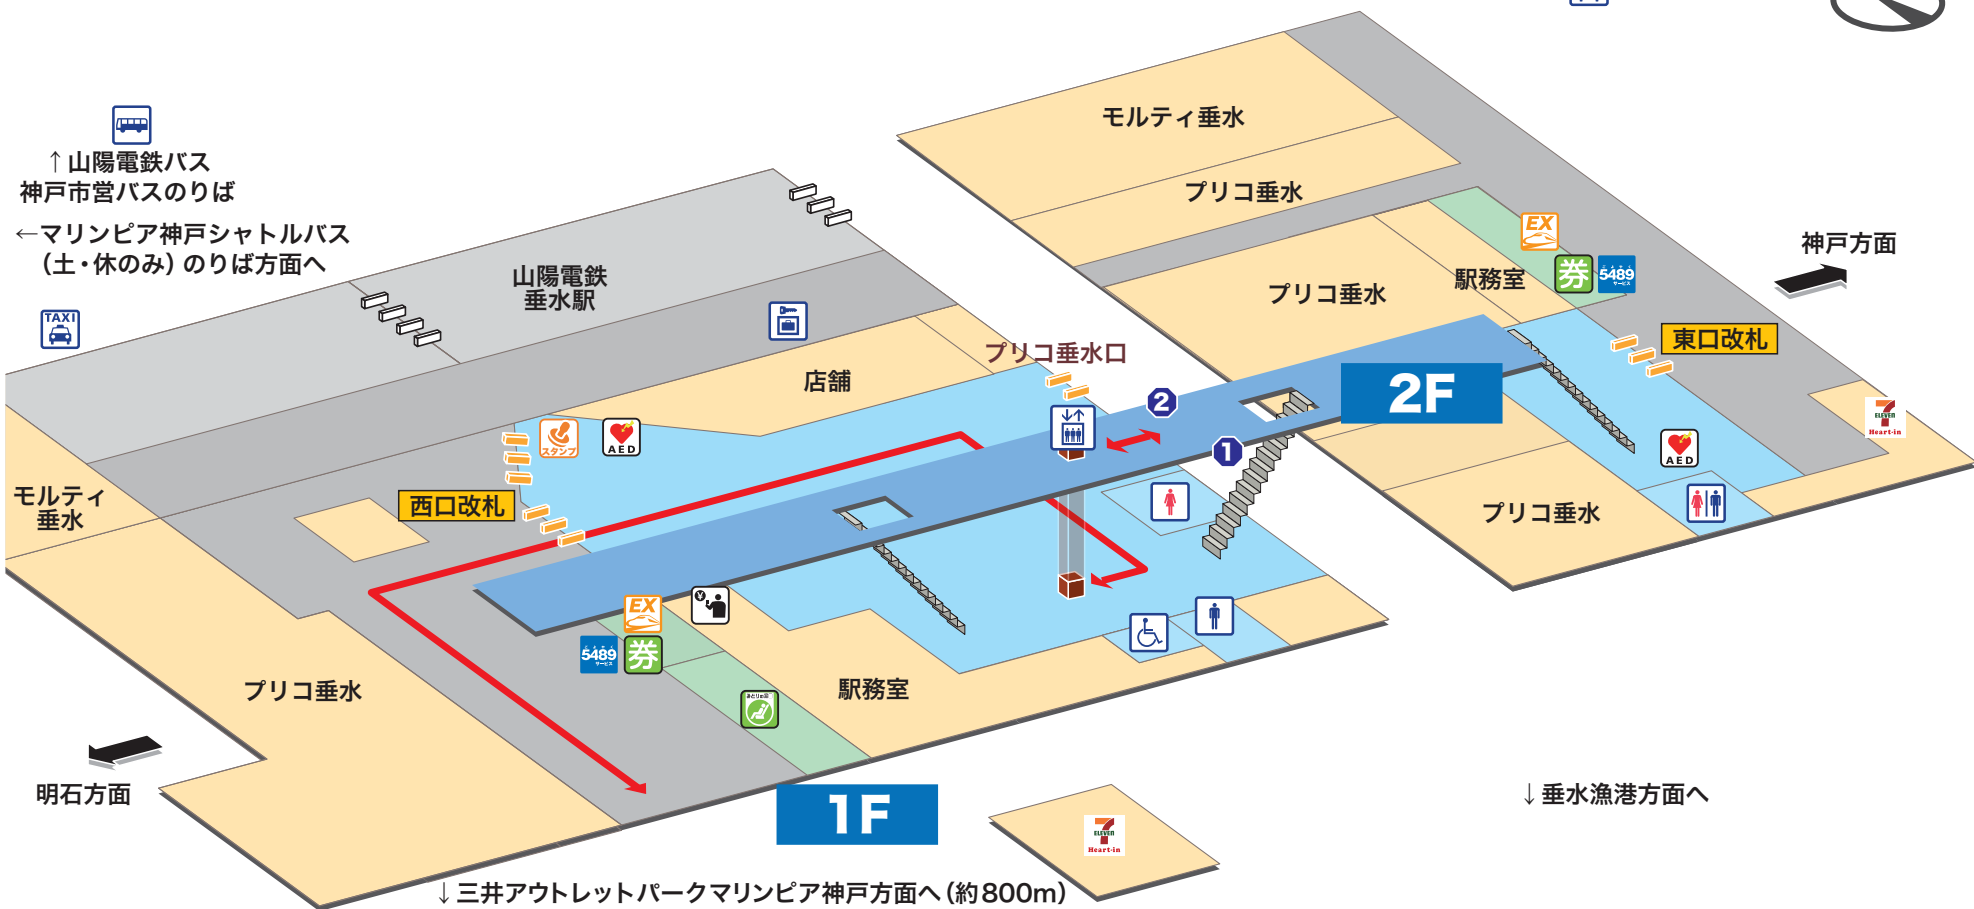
↑山陽電鉄バス
神戸市営バスのりば

←マリンピア神戸シャトルバス
（土・休のみ）のりば方面へ

TAXI

山陽電鉄
垂水駅

モルティ垂水

プリコ垂水

プリコ垂水

駅務室

EX

券

5489

神戸方面

東口改札

プリコ垂水口

店舗

2F

2

1

AED

スタンプ

AED

西口改札

モルティ
垂水

プリコ垂水

EX

5489

券

駅務室

プリコ垂水

ELEVEN
Heart-in

明石方面

1F

ELEVEN
Heart-in

↓垂水漁港方面へ

↓三井アウトレットパークマリンピア神戸方面へ（約800m）